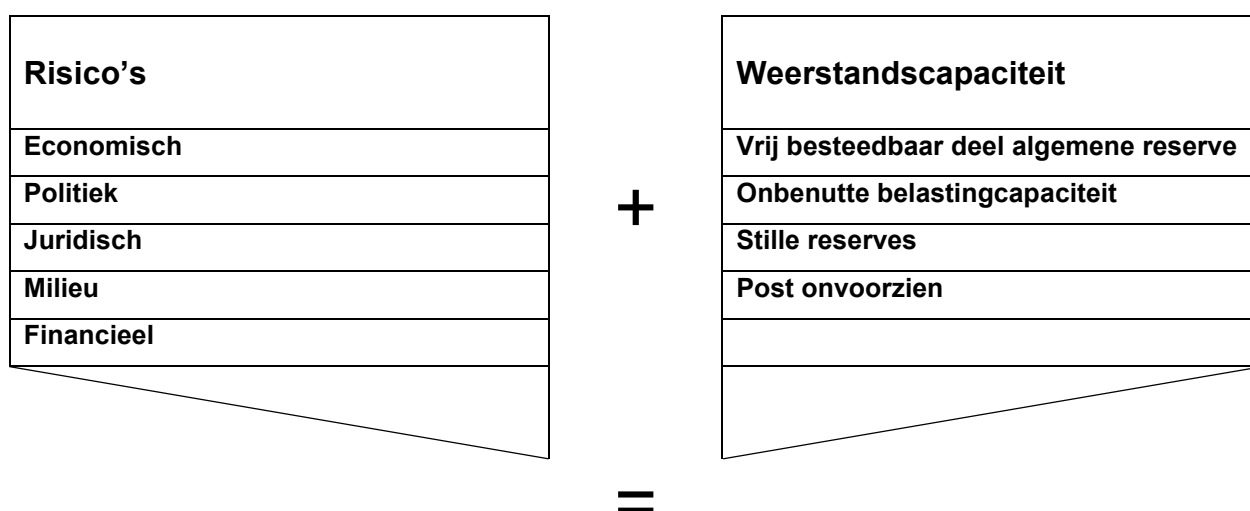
| Risico's |
|---|
| Economisch |
| Politiek |
| Juridisch |
| Milieu |
| Financieel |

+

| Weerstandscapaciteit |
|---|
| Vrij besteedbaar deel algemene reserve |
| Onbenutte belastingcapaciteit |
| Stille reserves |
| Post onvoorzien |

=